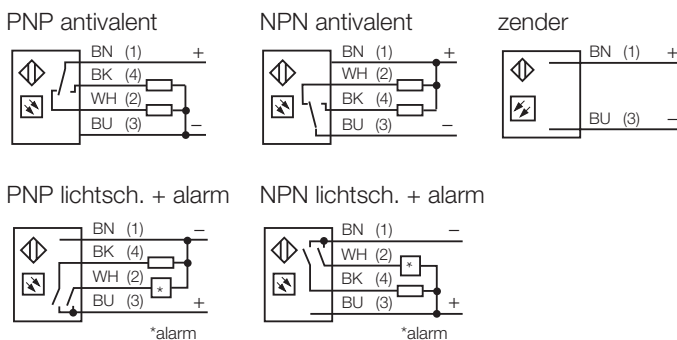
PNP antivalent

BN (1) +
BK (4)
WH (2)
BU (3) –

NPN antivalent

BN (1) +
WH (2)
BK (4)
BU (3) –

zender

BN (1) +
BU (3) –

PNP lichtsch. + alarm

BN (1) –
BK (4)
WH (2) *
BU (3) +
*alarm

NPN lichtsch. + alarm

BN (1) –
WH (2) *
BK (4)
BU (3) +
*alarm